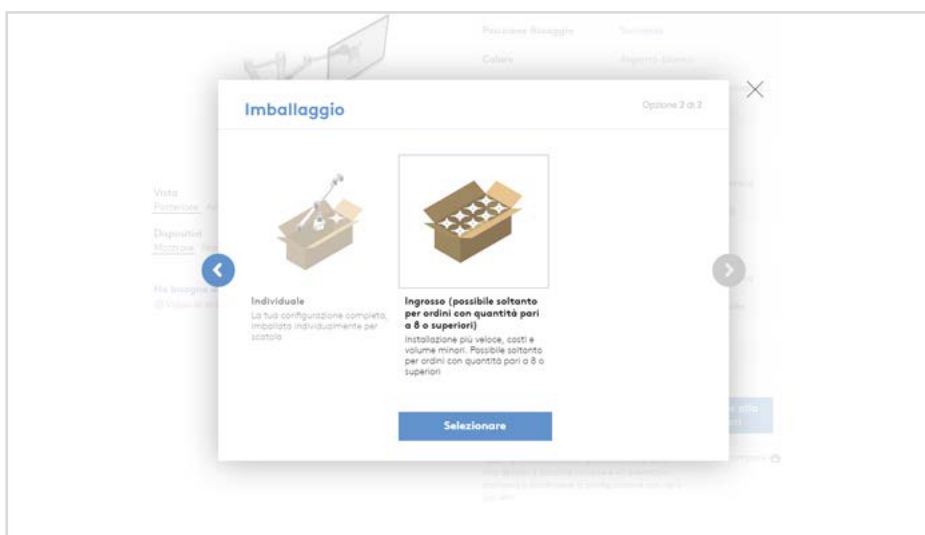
Imballaggio

Opzione 2 di 2

Individuale

La tua configurazione completa, imballata individualmente per scatola

Ingrosso (possibile soltanto per ordini con quantità pari a 8 o superiori)

Installazione più veloce, costi e volume minori. Possibile soltanto per ordini con quantità pari a 8 o superiori

Selezionare